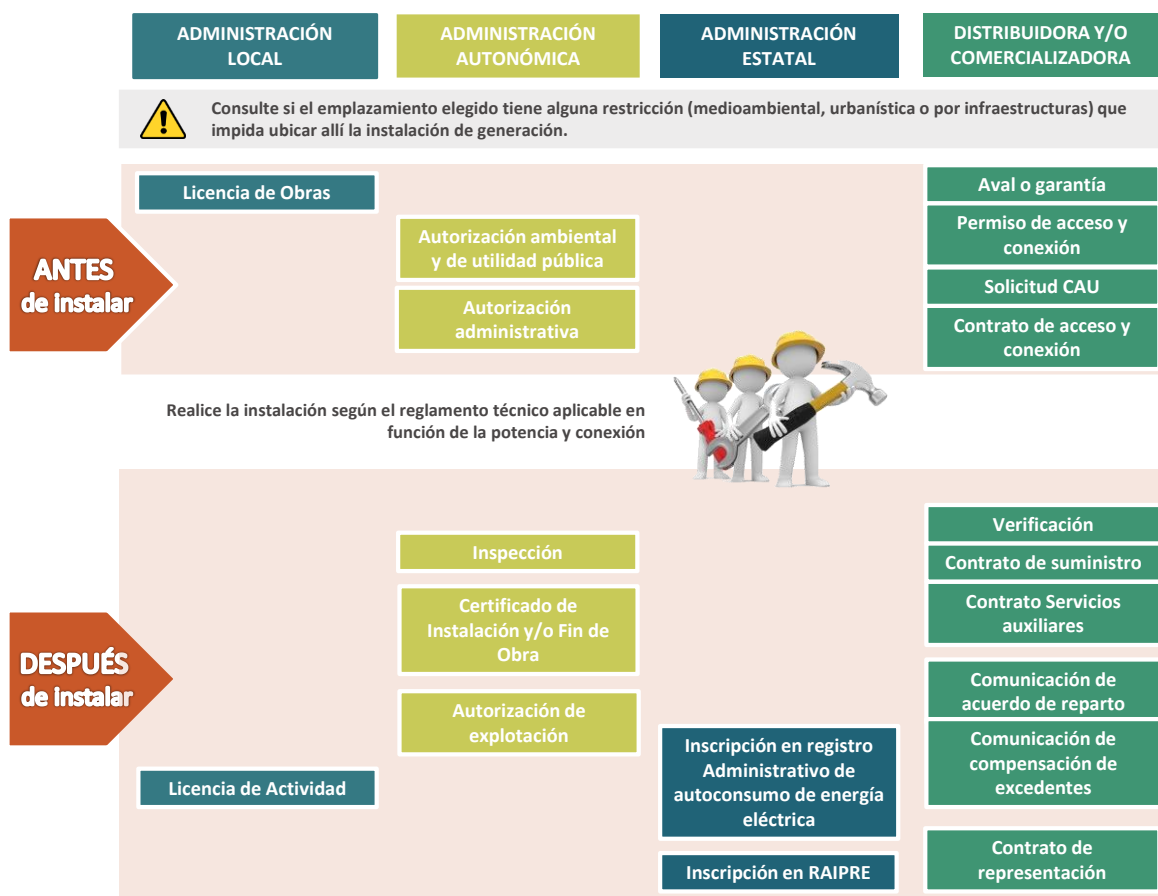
ADMINISTRACIÓN LOCAL

ADMINISTRACIÓN AUTONÓMICA

ADMINISTRACIÓN ESTATAL

DISTRIBUIDORA Y/O COMERCIALIZADORA

Consulte si el emplazamiento elegido tiene alguna restricción (medioambiental, urbanística o por infraestructuras) que impida ubicar allí la instalación de generación.

ANTES de instalar

Licencia de Obras

Autorización ambiental y de utilidad pública

Autorización administrativa

Aval o garantía

Permiso de acceso y conexión

Solicitud CAU

Contrato de acceso y conexión

Realice la instalación según el reglamento técnico aplicable en función de la potencia y conexión

DESPUÉS de instalar

Inspección

Certificado de Instalación y/o Fin de Obra

Autorización de explotación

Licencia de Actividad

Inscripción en registro Administrativo de autoconsumo de energía eléctrica

Inscripción en RAIPRE

Verificación

Contrato de suministro

Contrato Servicios auxiliares

Comunicación de acuerdo de reparto

Comunicación de compensación de excedentes

Contrato de representación